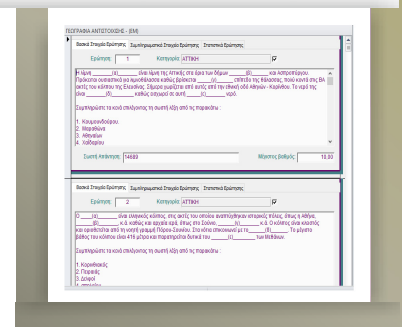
ΓΕΩΓΡΑΦΙΑ ΑΝΤΙΣΤΟΙΧΙΣΗΣ - [ΕΜ]

Βασικά Στοιχεία Ερώτησης | Συμπληρωματικά Στοιχεία Ερώτησης | Στατιστικά Ερώτησης

Ερώτηση: 1 Κατηγορία: ΑΤΤΙΚΗ

Η λίμνη ____(α)____ είναι λίμνη της Αττικής στα όρια των δήμων ____(β)____ και Ασπροπύργου. Πρόκειται ουσιαστικά για ημιαλμυρή λίμνη καθώς βρίσκεται ____(γ)____ απ' την θάλασσα, πολύ κοντά στις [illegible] ακτές του κόλπου της Ελευσίνας. Σήμερα ρυπαίνεται από αυτές από την εθνική οδό Αθηνών - Κορίνθου. Το νερό της είναι ____(δ)____ καθώς υπάρχει σε αυτή ____(ε)____ νερό.

Συμπληρώστε το κενό επιλέγοντας τη σωστή λέξη από τις παρακάτω :

1. Κουμουνδούρου
2. Μεγαρέων
3. Αθηναίων
4. Χαλδαρίου

Σωστή Απάντηση: 14689 Μέγιστος βαθμός: 10.00

Βασικά Στοιχεία Ερώτησης | Συμπληρωματικά Στοιχεία Ερώτησης | Στατιστικά Ερώτησης

Ερώτηση: 2 Κατηγορία: ΑΤΤΙΚΗ

Ο ____(α)____ είναι ελληνικός κόλπος, στις ακτές του οποίου αναπτύχθηκαν ιστορικές πόλεις, όπως η Αθήνα, ____(β)____, κ.ά. καθώς και αρχαία ιερά, όπως στο Σούνιο. ____(γ)____ κ.ά. Ο κόλπος είναι κλειστός και οριοθετείται από τη νοητή γραμμή Πόρου-Σουνίου. Στο κέντρο υπολογίζεται μέγιστο ____(δ)____. Το μέγιστο βάθος του κόλπου είναι 416 μέτρα και παρατηρείται δυτικά του ____(ε)____ των Μεθάνων.

Συμπληρώστε το κενό επιλέγοντας τη σωστή λέξη από τις παρακάτω :

1. Κορινθιακός
2. Πειραιάς
3. Δελφοί
4. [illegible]